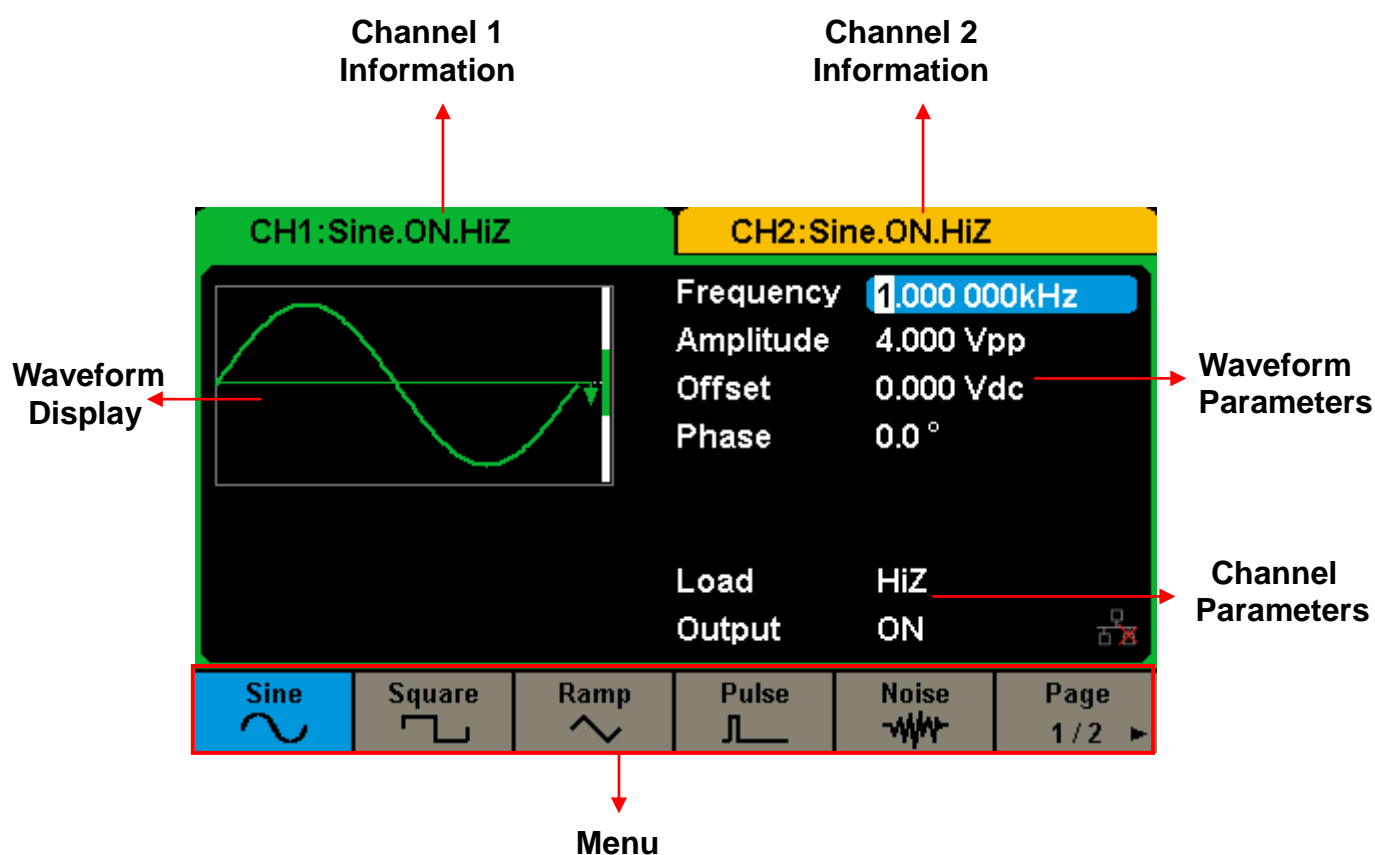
Channel 1 Information

Channel 2 Information

CH1:Sine.ON.HiZ

CH2:Sine.ON.HiZ

Waveform Display

Frequency 1.000 000kHz
Amplitude 4.000 Vpp
Offset 0.000 Vdc
Phase 0.0 °

Waveform Parameters

Load HiZ
Output ON

Channel Parameters

Sine | Square | Ramp | Pulse | Noise | Page 1/2

Menu